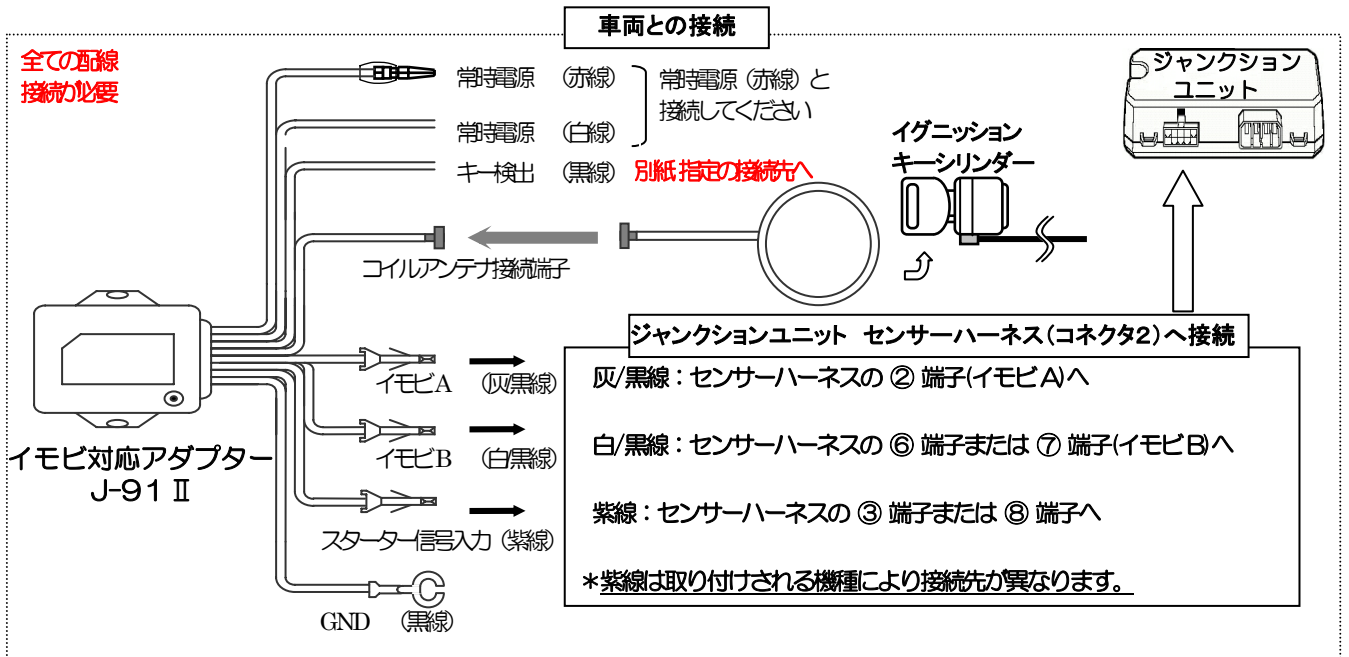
車両との接続

全ての配線
接続が必要

常時電源 (赤線)
常時電源 (白線)
常時電源 (赤線) と
接続してください

キー検出 (黒線) 別紙 指定の接続先へ

イグニッション
キーシリンダー

ジャンクション
ユニット

コイルアンテナ接続端子

イモビ対応アダプター
J-91 Ⅱ

ジャンクションユニット センサーハーネス(コネクタ2) へ接続

イモビA (灰/黒線)
イモビB (白/黒線)
スターター信号入力 (紫線)
GND (黒線)

灰/黒線：センサーハーネスの ② 端子(イモビA)へ

白/黒線：センサーハーネスの ⑥ 端子または ⑦ 端子(イモビB)へ

紫線：センサーハーネスの ③ 端子または ⑧ 端子へ

＊紫線は取り付けされる機種により接続先が異なります。